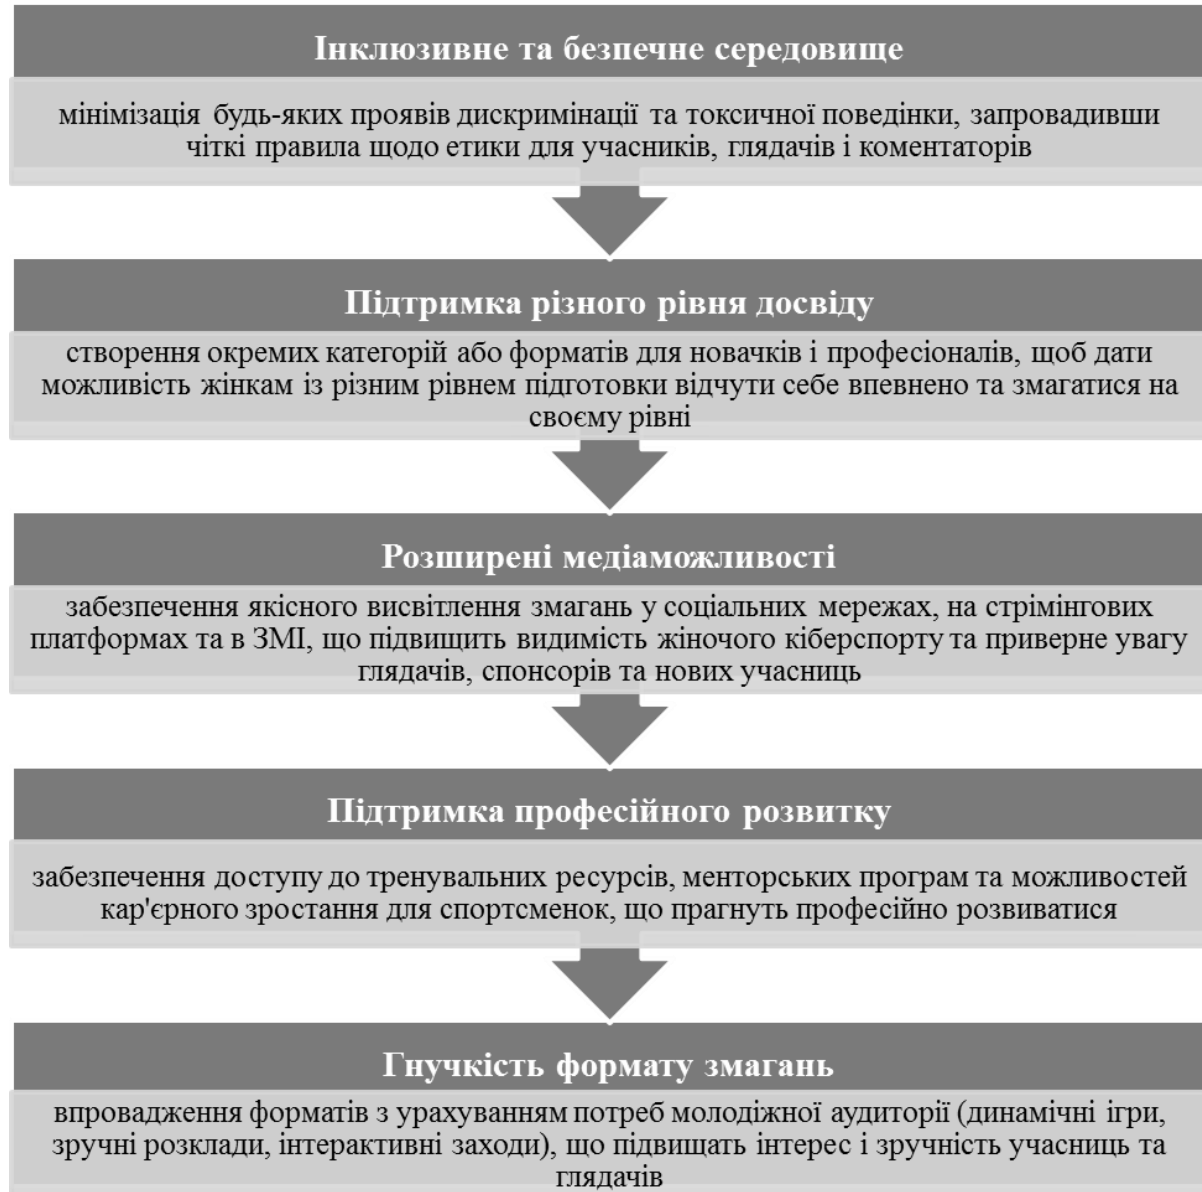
Інклюзивне та безпечне середовище

мінімізація будь-яких проявів дискримінації та токсичної поведінки, запровадивши чіткі правила щодо етики для учасників, глядачів і коментаторів

Підтримка різного рівня досвіду

створення окремих категорій або форматів для новачків і професіоналів, щоб дати можливість жінкам із різним рівнем підготовки відчути себе впевнено та змагатися на своєму рівні

Розширені медіаможливості

забезпечення якісного висвітлення змагань у соціальних мережах, на стрімінгових платформах та в ЗМІ, що підвищить видимість жіночого кіберспорту та приверне увагу глядачів, спонсорів та нових учасниць

Підтримка професійного розвитку

забезпечення доступу до тренувальних ресурсів, менторських програм та можливостей кар'єрного зростання для спортсменок, що прагнуть професійно розвиватися

Гнучкість формату змагань

впровадження форматів з урахуванням потреб молодіжної аудиторії (динамічні ігри, зручні розклади, інтерактивні заходи), що підвищать інтерес і зручність учасниць та глядачів